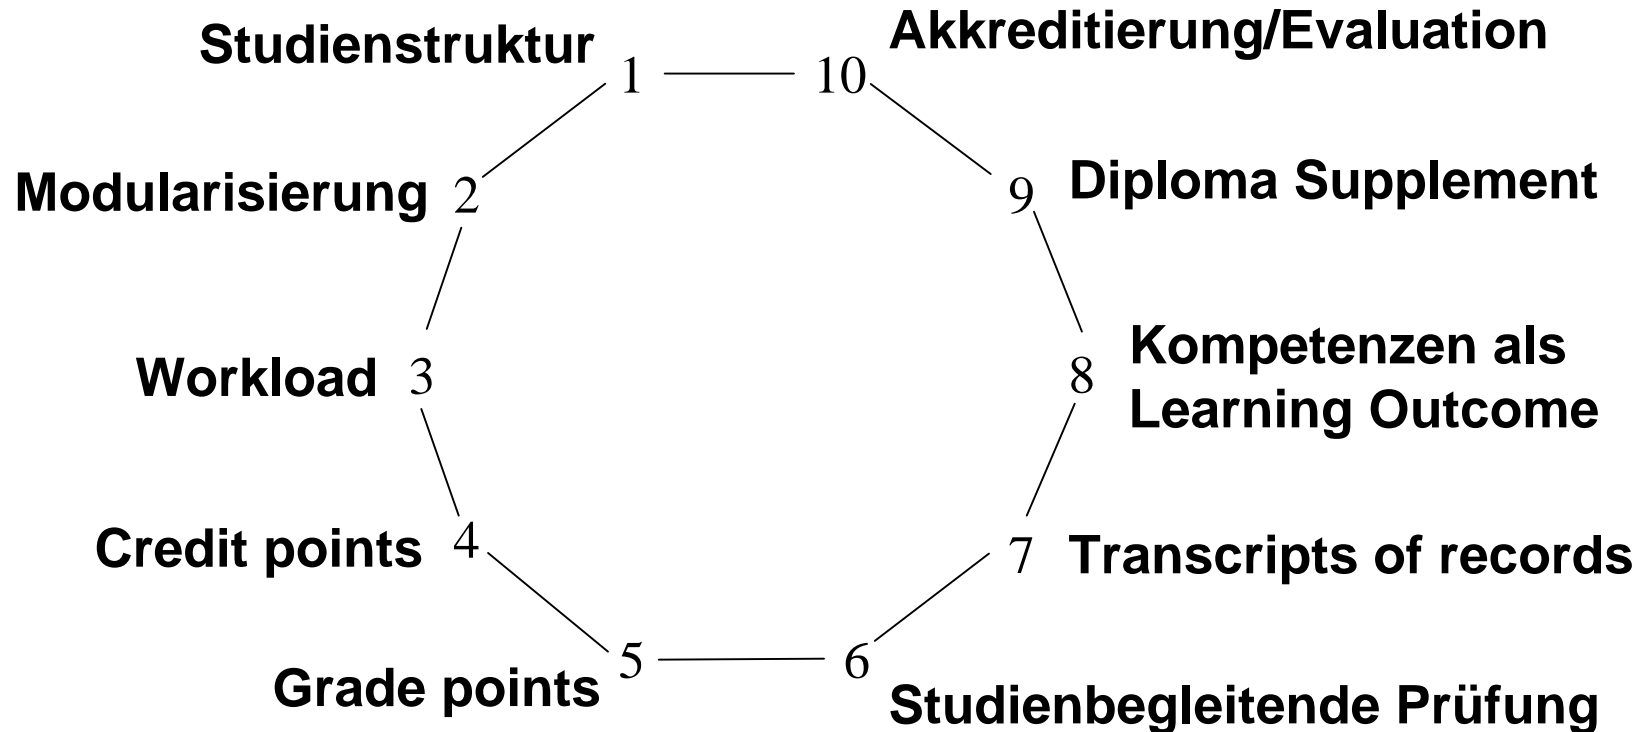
Studienstruktur 1 — 10 Akkreditierung/Evaluation

Modularisierung 2

9 Diploma Supplement

Workload 3

8 Kompetenzen als Learning Outcome

Credit points 4

7 Transcripts of records

Grade points 5

6 Studienbegleitende Prüfung